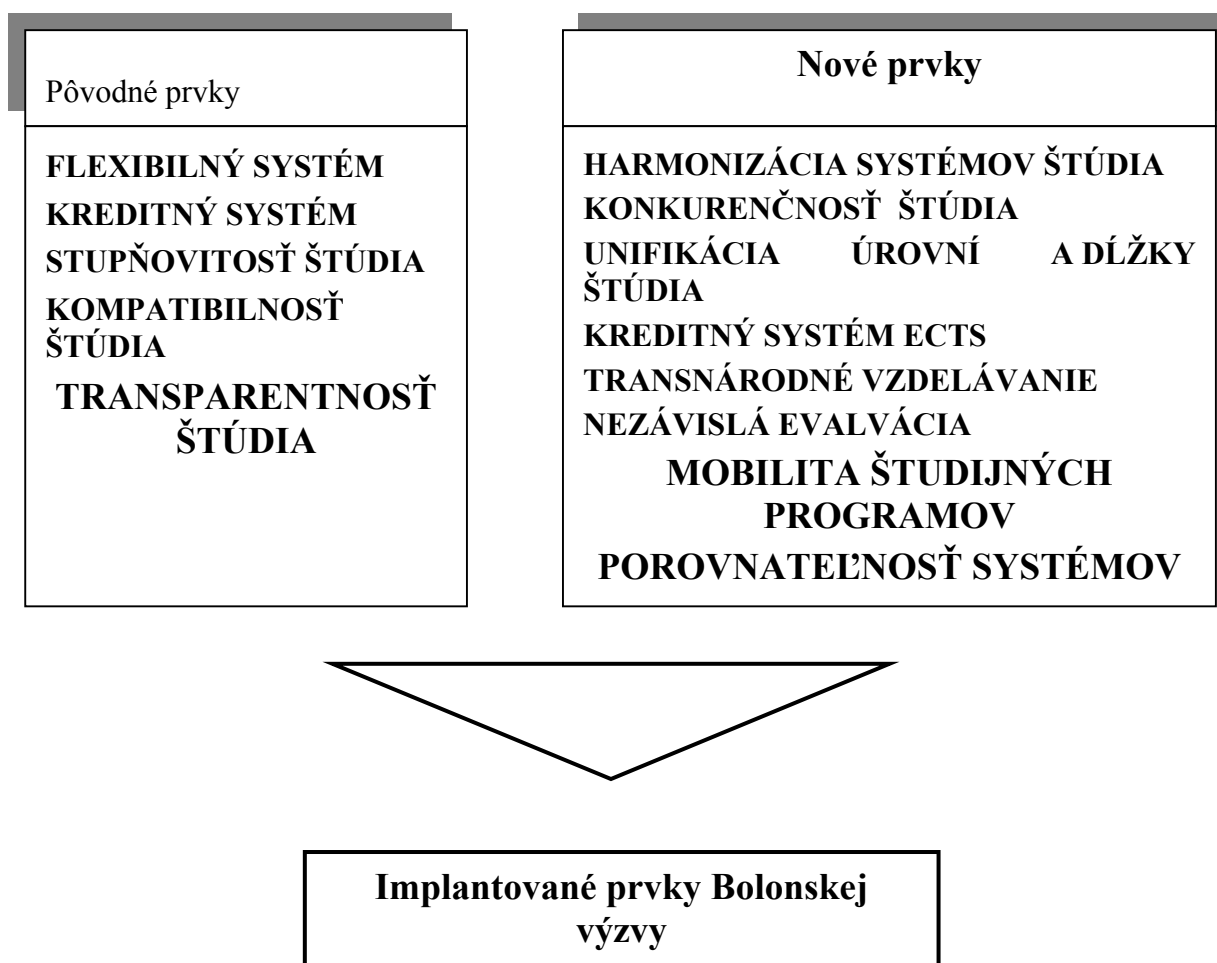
Pôvodné prvky

FLEXIBILNÝ SYSTÉM
KREDITNÝ SYSTÉM
STUPŇOVITOSŤ ŠTÚDIA
KOMPATIBILNOSŤ ŠTÚDIA
TRANSPARENTNOSŤ ŠTÚDIA

Nové prvky

HARMONIZÁCIA SYSTÉMOV ŠTÚDIA
KONKURENČNOSŤ ŠTÚDIA
UNIFIKÁCIA ÚROVNÍ A DĹŽKY ŠTÚDIA
KREDITNÝ SYSTÉM ECTS
TRANSNÁRODNÉ VZDELÁVANIE
NEZÁVISLÁ EVALVÁCIA
MOBILITA ŠTUDIJNÝCH PROGRAMOV
POROVNATEĽNOSŤ SYSTÉMOV

Implantované prvky Bolonskej výzvy